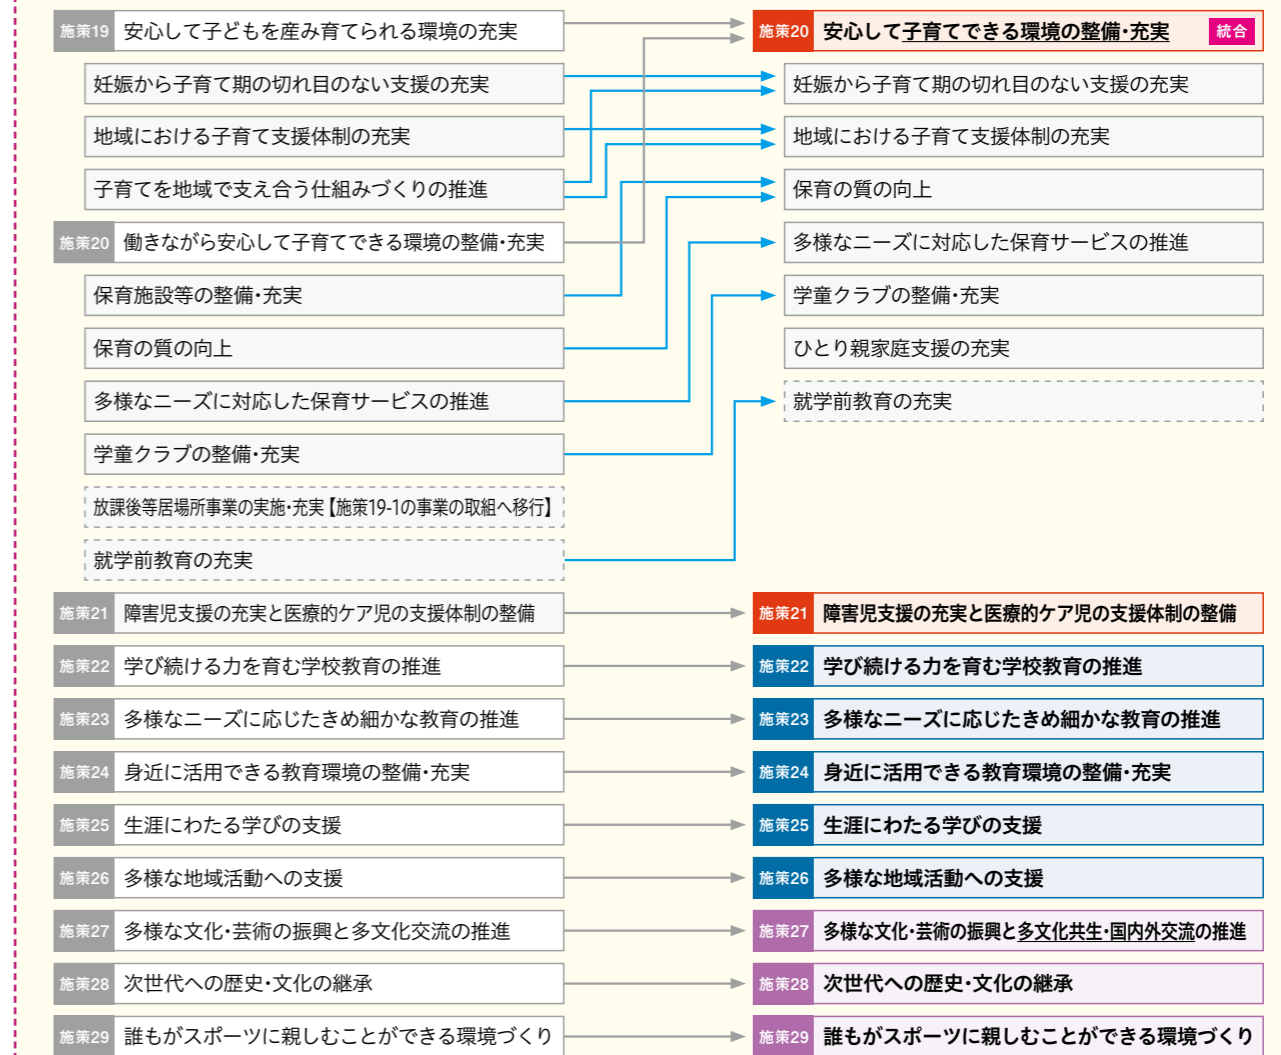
施策19 安心して子どもを産み育てられる環境の充実

妊娠から子育て期の切れ目のない支援の充実

地域における子育て支援体制の充実

子育てを地域で支え合う仕組みづくりの推進

施策20 働きながら安心して子育てできる環境の整備・充実

保育施設等の整備・充実

保育の質の向上

多様なニーズに対応した保育サービスの推進

学童クラブの整備・充実

放課後等居場所事業の実施・充実【施策19-1の事業の取組へ移行】

就学前教育の充実

施策20 安心して子育てできる環境の整備・充実 統合

妊娠から子育て期の切れ目のない支援の充実

地域における子育て支援体制の充実

保育の質の向上

多様なニーズに対応した保育サービスの推進

学童クラブの整備・充実

ひとり親家庭支援の充実

就学前教育の充実

施策21 障害児支援の充実と医療的ケア児の支援体制の整備

施策22 学び続ける力を育む学校教育の推進

施策23 多様なニーズに応じたきめ細かな教育の推進

施策24 身近に活用できる教育環境の整備・充実

施策25 生涯にわたる学びの支援

施策26 多様な地域活動への支援

施策27 多様な文化・芸術の振興と多文化交流の推進

施策28 次世代への歴史・文化の継承

施策29 誰もがスポーツに親しむことができる環境づくり

施策21 障害児支援の充実と医療的ケア児の支援体制の整備

施策22 学び続ける力を育む学校教育の推進

施策23 多様なニーズに応じたきめ細かな教育の推進

施策24 身近に活用できる教育環境の整備・充実

施策25 生涯にわたる学びの支援

施策26 多様な地域活動への支援

施策27 多様な文化・芸術の振興と多文化共生・国内外交流の推進

施策28 次世代への歴史・文化の継承

施策29 誰もがスポーツに親しむことができる環境づくり